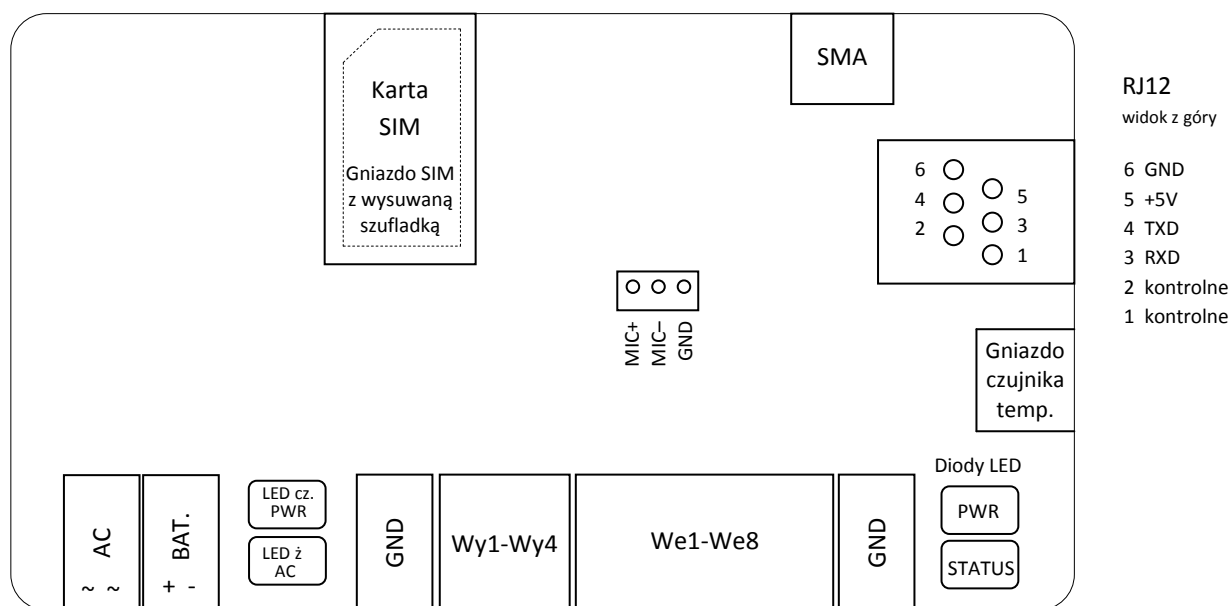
Karta SIM

Gniazdo SIM z wysuwaną szufladką

SMA

RJ12
widok z góry

6 GND
5 +5V
4 TXD
3 RXD
2 kontrolne
1 kontrolne

6
4
2
5
3
1

MIC+
MIC–
GND

Gniazdo czujnika temp.

Diody LED

PWR

STATUS

AC
~ ~

BAT.
+ -

LED cz. PWR

LED ż AC

GND

Wy1-Wy4

We1-We8

GND